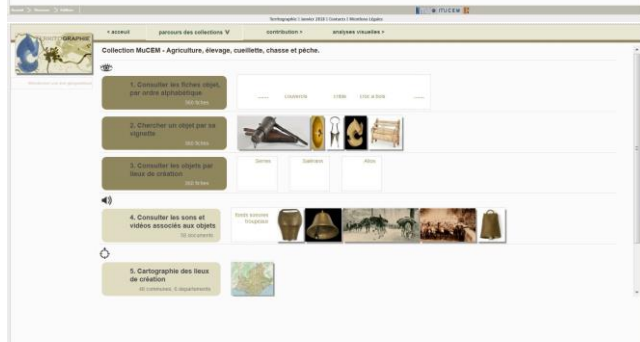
Accueil | Ressources | Collections

MuCEM

Territographie | janvier 2010 | Contacts | Mentions Légales

GRAPHIE

< accueil | parcours des collections V | contribution > | analyses visuelles >

Collection MuCEM - Agriculture, élevage, cueillette, chasse et pêche.

1. Consulter les fiches objet, par ordre alphabétique
360 fiches

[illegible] | couteau | crible | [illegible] | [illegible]

2. Chercher un objet par sa vignette
360 fiches

3. Consulter les objets par lieux de création
360 fiches

Savoie | Dauphiné | Alpes

4. Consulter les sons et vidéos associés aux objets
50 documents

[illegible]

5. Cartographie des lieux de création
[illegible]